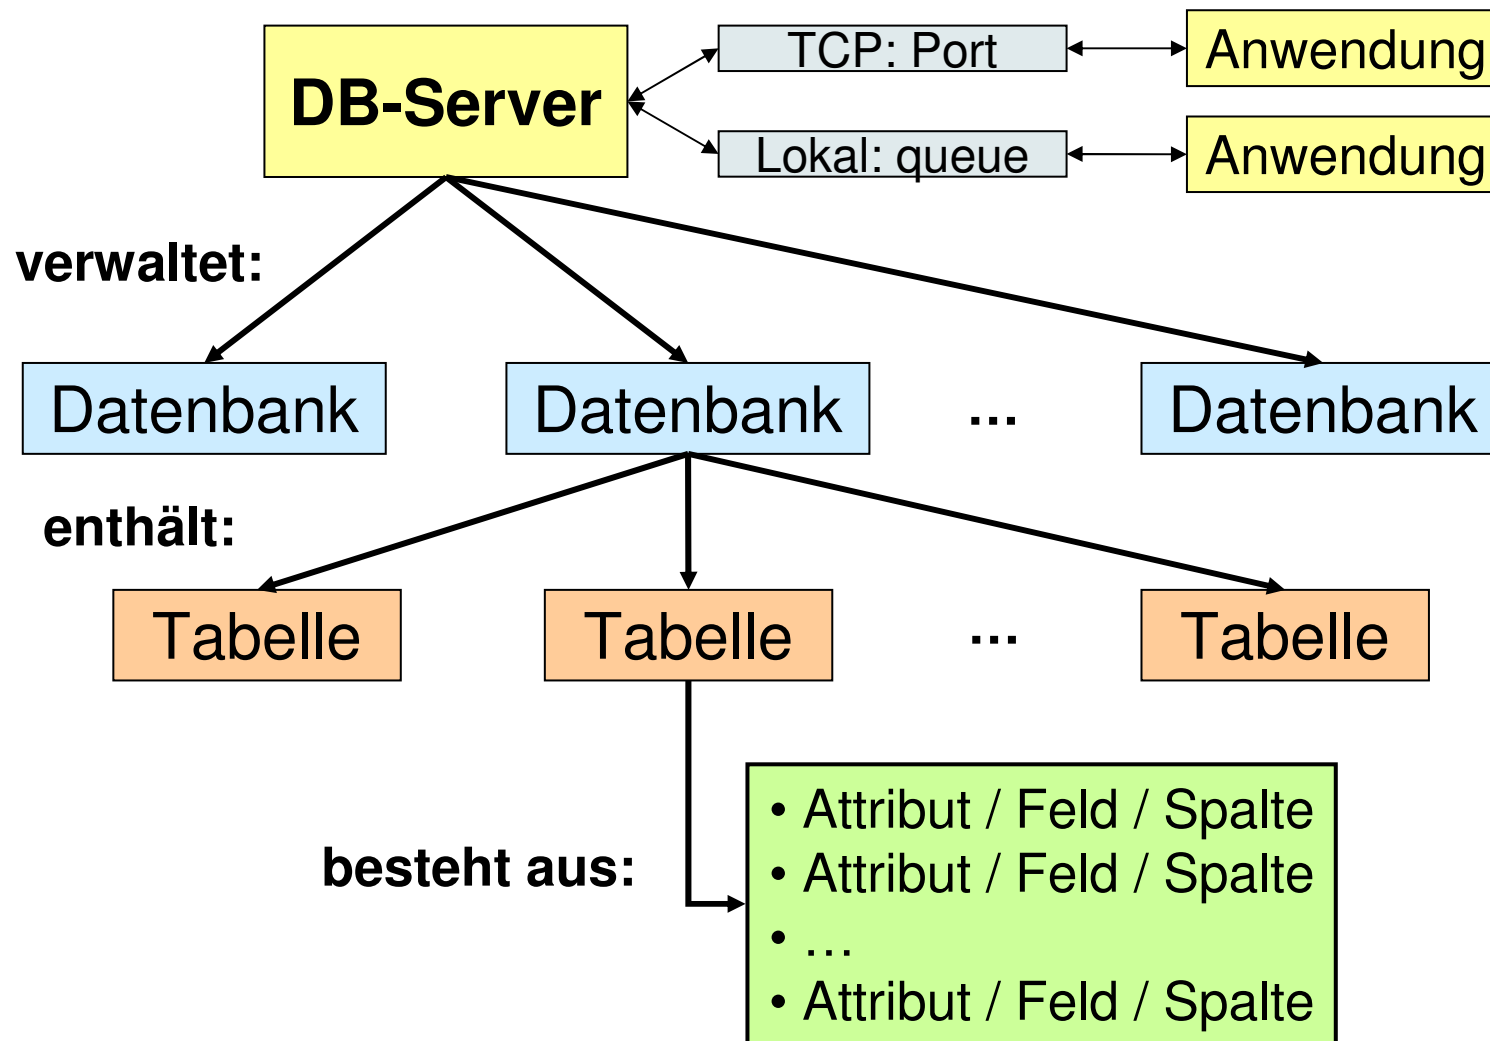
DB-Server

TCP: Port

Anwendung

Lokal: queue

Anwendung

verwaltet:

Datenbank

Datenbank

...

Datenbank

enthält:

Tabelle

Tabelle

...

Tabelle

besteht aus:

• Attribut / Feld / Spalte
• Attribut / Feld / Spalte
• …
• Attribut / Feld / Spalte